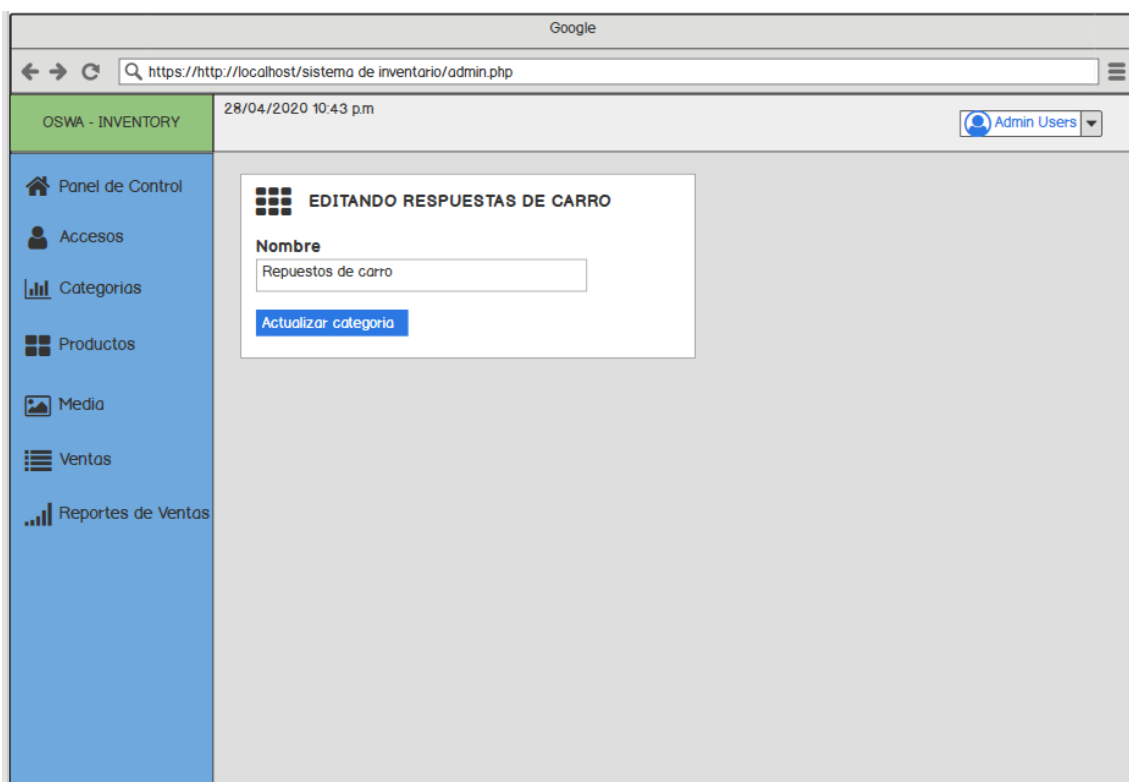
Google

https://http://localhost/sistema de inventario/admin.php

OSWA - INVENTORY

28/04/2020 10:43 p.m

Admin Users

Panel de Control

Accesos

Categorias

Productos

Media

Ventas

Reportes de Ventas

EDITANDO RESPUESTAS DE CARRO

Nombre

Repuestos de carro

Actualizar categoria